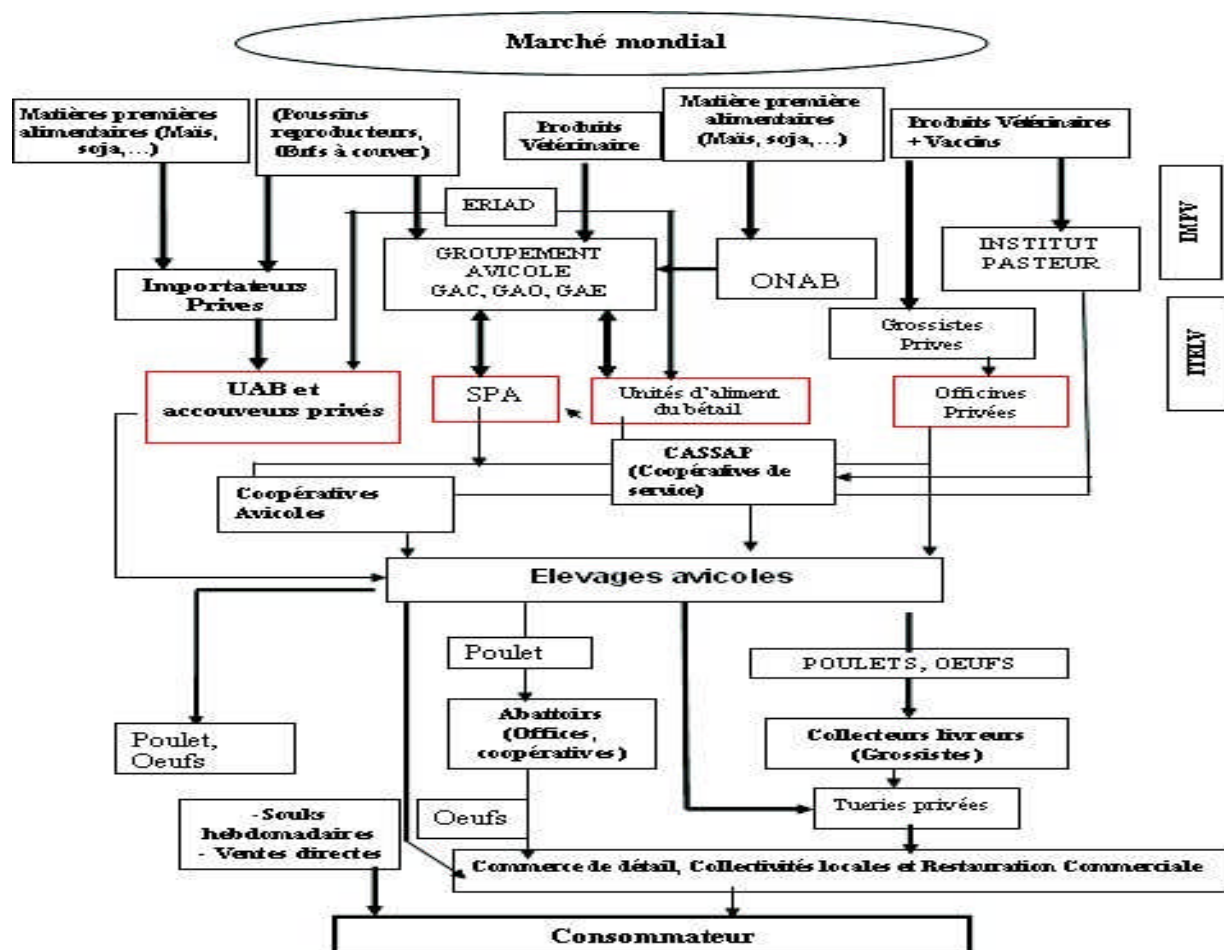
Marché mondial

Matières premières alimentaires (Maïs, soja,...)

(Poussins reproducteurs, Œufs à couver)

Produits Vétérinaire

Matière première alimentaire (Maïs, soja,...)

Produits Vétérinaires + Vaccins

IMPV

ERIAD

GROUPEMENT AVICOLE GAC, GAO, GAE

ONAB

INSTITUT PASTEUR

ITELV

Importateurs Prives

Grossistes Prives

UAB et accouveurs privés

SPA

Unités d'aliment du bétail

Officines Privées

CASSAP (Coopératives de service)

Coopératives Avicoles

Elevages avicoles

Poulet

POULETS, OEUFS

Poulet, Oeufs

Abattoirs (Offices, coopératives)

Collecteurs livreurs (Grossistes)

-Souks hebdomadaires - Ventes directes

Oeufs

Tueries privées

Commerce de détail, Collectivités locales et Restauration Commerciale

Consommateur